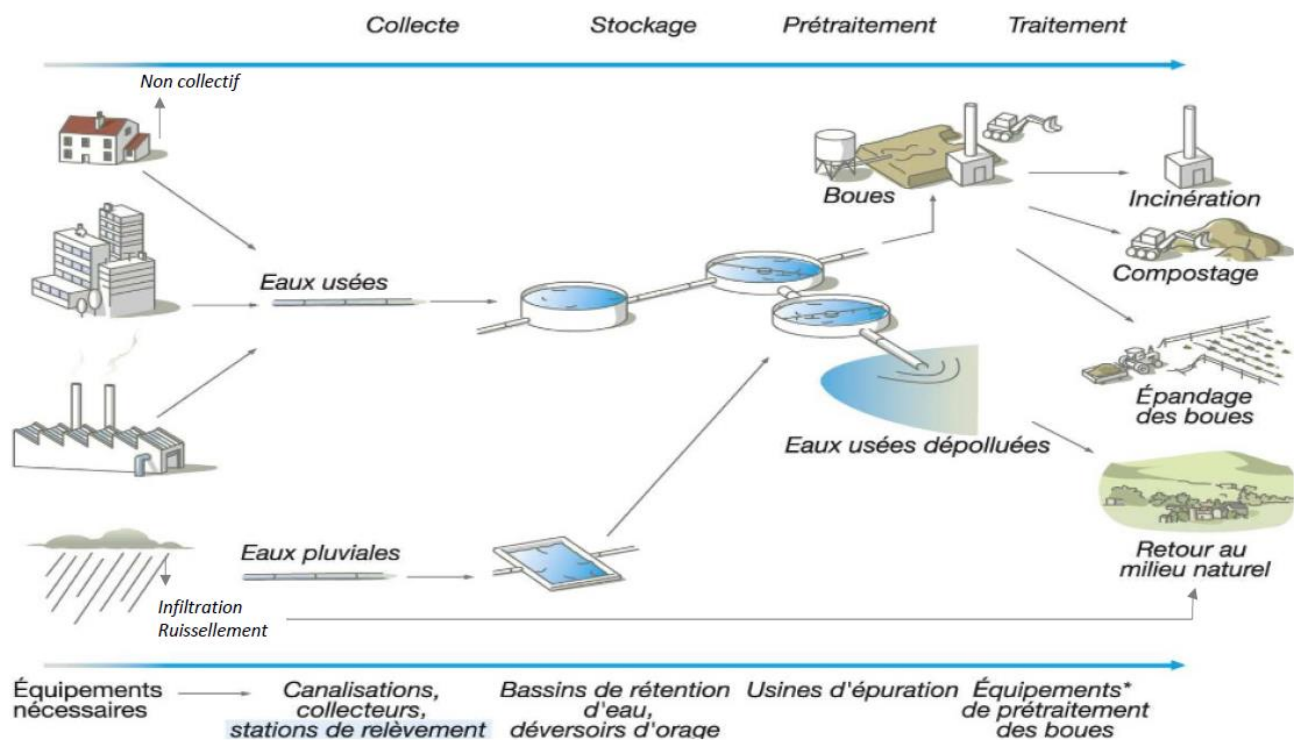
Collecte Stockage Prétraitement Traitement

Non collectif

Eaux usées

Boues

Incinération

Compostage

Épandage des boues

Eaux usées dépolluées

Eaux pluviales

Infiltration
Ruissellement

Retour au milieu naturel

Équipements nécessaires

Canalisations, collecteurs, stations de relèvement

Bassins de rétention d'eau, déversoirs d'orage

Usines d'épuration

Équipements* de prétraitement des boues